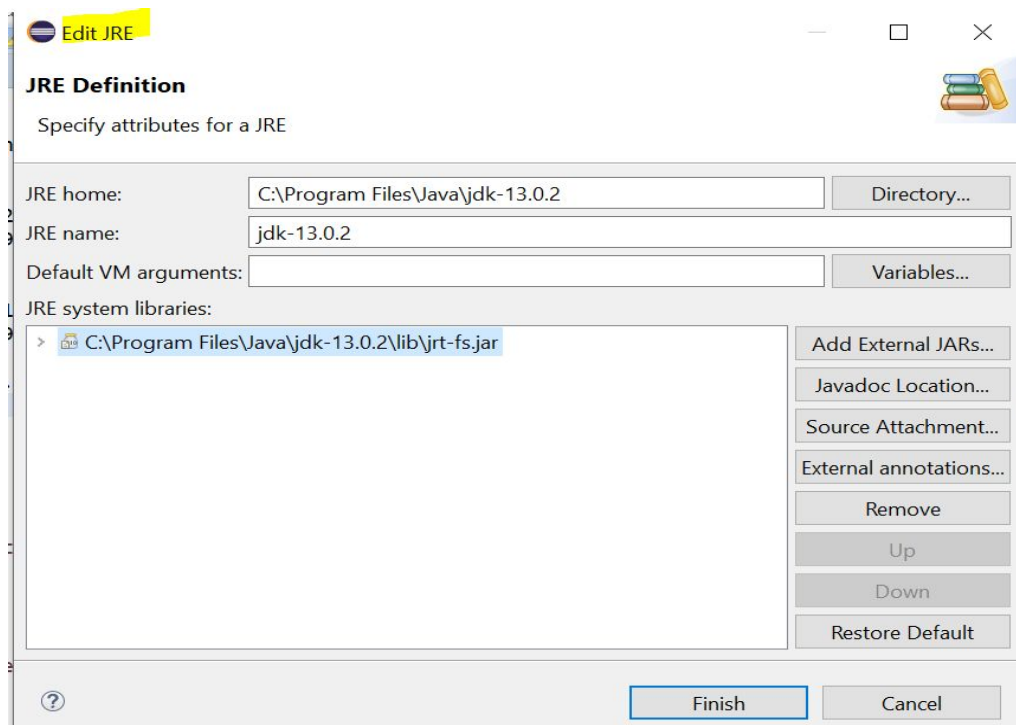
Edit JRE

JRE Definition

Specify attributes for a JRE

JRE home: C:\Program Files\Java\jdk-13.0.2 Directory...

JRE name: jdk-13.0.2

Default VM arguments: Variables...

JRE system libraries:

C:\Program Files\Java\jdk-13.0.2\lib\jrt-fs.jar

Add External JARs...

Javadoc Location...

Source Attachment...

External annotations...

Remove

Up

Down

Restore Default

?

Finish

Cancel